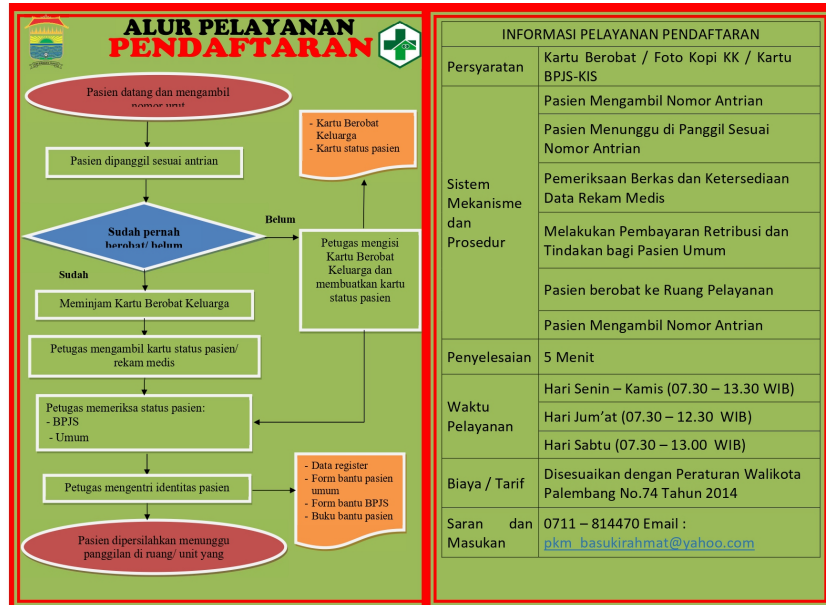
ALUR PELAYANAN
PENDAFTARAN

Pasien datang dan mengambil nomor unit

Pasien dipanggil sesuai antrian

Sudah pernah berobat/ belum

Belum

Sudah

Meminjam Kartu Berobat Keluarga

Petugas mengambil kartu status pasien/ rekam medis

Petugas memeriksa status pasien:
- BPJS
- Umum

Petugas mengentri identitas pasien

Pasien dipersilahkan menunggu panggilan di ruang/ unit yang

- Kartu Berobat Keluarga
- Kartu status pasien

Petugas mengisi Kartu Berobat Keluarga dan membuatkan kartu status pasien

- Data register
- Form bantu pasien umum
- Form bantu BPJS
- Buku bantu pasien

| INFORMASI PELAYANAN PENDAFTARAN | |
|---|---|
| Persyaratan | Kartu Berobat / Foto Kopi KK / Kartu BPJS-KIS |
| Sistem Mekanisme dan Prosedur | Pasien Mengambil Nomor Antrian |
| | Pasien Menunggu di Panggil Sesuai Nomor Antrian |
| | Pemeriksaan Berkas dan Ketersediaan Data Rekam Medis |
| | Melakukan Pembayaran Retribusi dan Tindakan bagi Pasien Umum |
| | Pasien berobat ke Ruang Pelayanan |
| | Pasien Mengambil Nomor Antrian |
| Penyelesaian | 5 Menit |
| Waktu Pelayanan | Hari Senin – Kamis (07.30 – 13.30 WIB) |
| | Hari Jum'at (07.30 – 12.30 WIB) |
| | Hari Sabtu (07.30 – 13.00 WIB) |
| Biaya / Tarif | Disesuaikan dengan Peraturan Walikota Palembang No.74 Tahun 2014 |
| Saran dan Masukan | 0711 – 814470 Email : pkm_basukirahmat@yahoo.com |